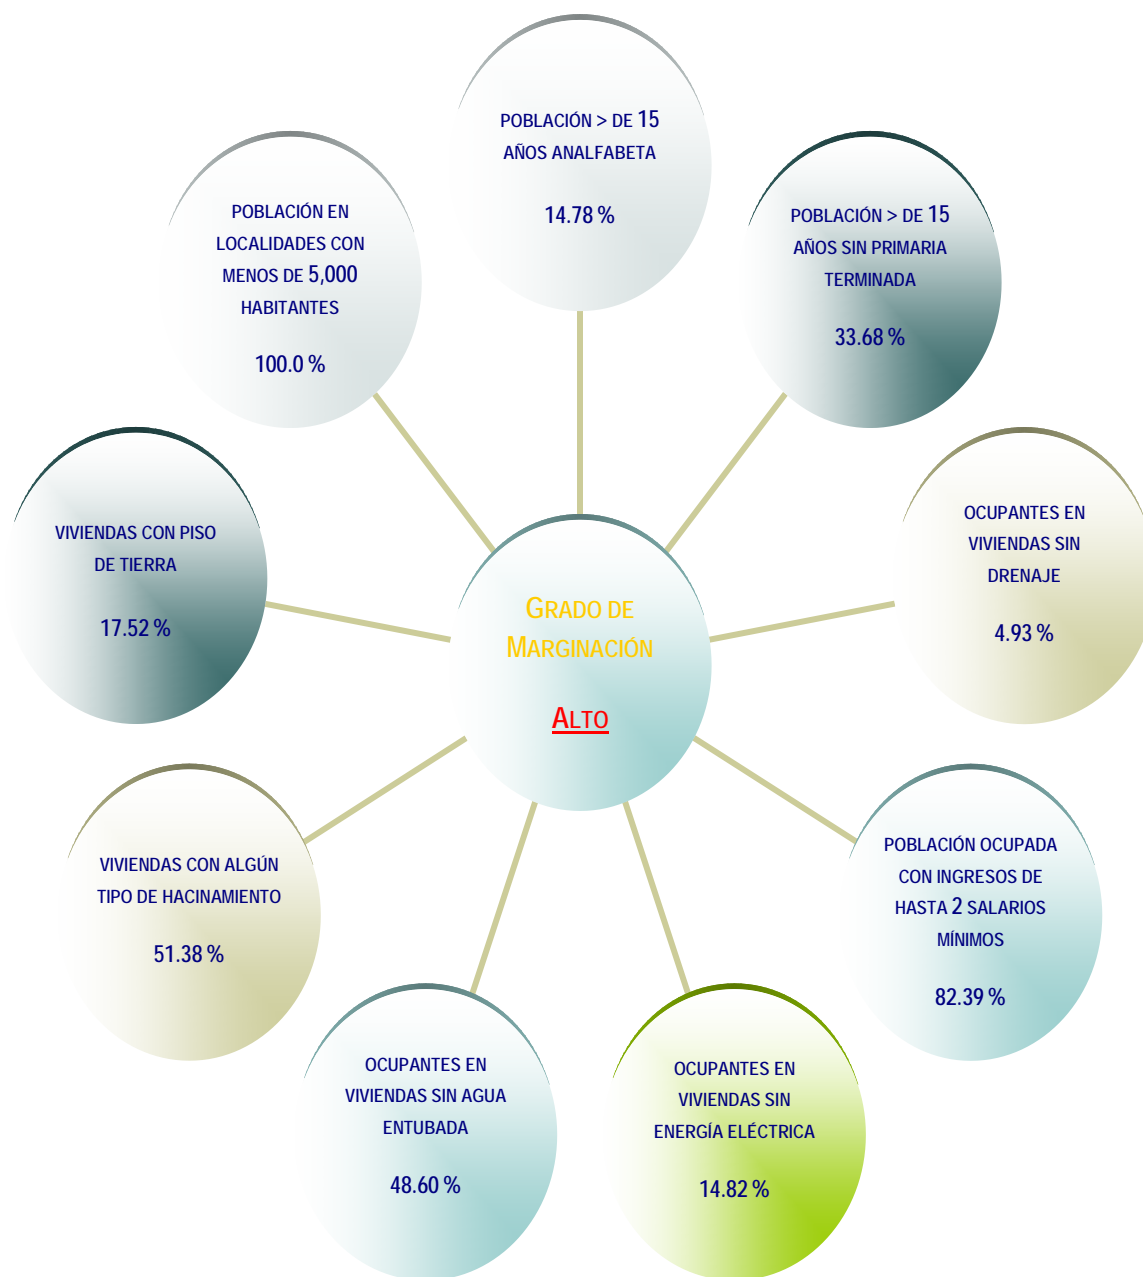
GRADO DE MARGINACIÓN

ALTO

POBLACIÓN > DE 15 AÑOS ANALFABETA

14.78 %

POBLACIÓN > DE 15 AÑOS SIN PRIMARIA TERMINADA

33.68 %

OCUPANTES EN VIVIENDAS SIN DRENAJE

4.93 %

POBLACIÓN OCUPADA CON INGRESOS DE HASTA 2 SALARIOS MÍNIMOS

82.39 %

OCUPANTES EN VIVIENDAS SIN ENERGÍA ELÉCTRICA

14.82 %

OCUPANTES EN VIVIENDAS SIN AGUA ENTUBADA

48.60 %

VIVIENDAS CON ALGÚN TIPO DE HACINAMIENTO

51.38 %

VIVIENDAS CON PISO DE TIERRA

17.52 %

POBLACIÓN EN LOCALIDADES CON MENOS DE 5,000 HABITANTES

100.0 %